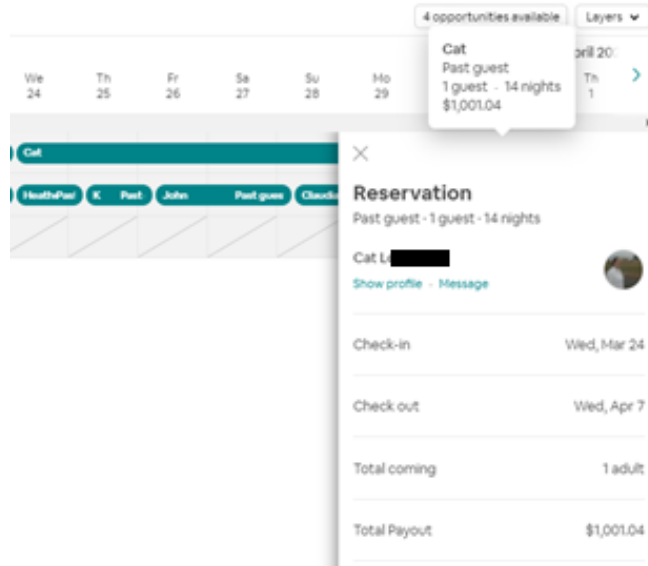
4 opportunities available

Layers

We 24

Th 25

Fr 26

Sa 27

Su 28

Mo 29

pril 20

Th 1

Cat

Past guest

1 guest · 14 nights

$1,001.04

Cat

HeathePas

K Past

John

Past gues

Claudi

Reservation

Past guest · 1 guest · 14 nights

Cat L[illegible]

Show profile · Message

Check-in

Wed, Mar 24

Check out

Wed, Apr 7

Total coming

1 adult

Total Payout

$1,001.04